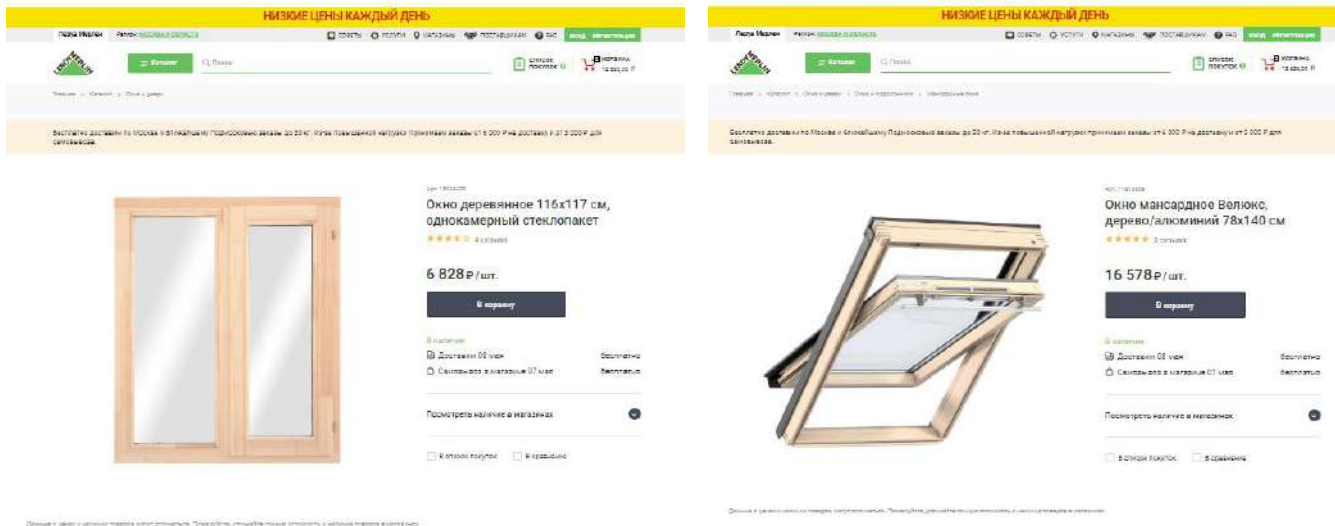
НИЗКИЕ ЦЕНЫ КАЖДЫЙ ДЕНЬ

Леруа Мерлен Регион: Москва и область
Советы Услуги Магазины Поставщикам FAQ Вход Регистрация

Каталог Поиск
Список покупок Корзина

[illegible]

Бесплатно доставим по Москве и ближайшему Подмосковью заказы до 20 кг. Из-за повышенной нагрузки принимаем заказы от 6 000 ₽ на доставку и от 3 000 ₽ для самовывоза.

Окно деревянное 116х117 см, однокамерный стеклопакет
4 отзыва

6 828 ₽/шт.

В корзину

В наличии
Доставим 08 мая бесплатно
Самовывоз в магазине 07 мая бесплатно

Посмотреть наличие в магазинах

В список покупок В сравнение

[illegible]

НИЗКИЕ ЦЕНЫ КАЖДЫЙ ДЕНЬ

Леруа Мерлен Регион: Москва и область
Советы Услуги Магазины Поставщикам FAQ Вход Регистрация

Каталог Поиск
Список покупок Корзина

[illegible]

Бесплатно доставим по Москве и ближайшему Подмосковью заказы до 20 кг. Из-за повышенной нагрузки принимаем заказы от 6 000 ₽ на доставку и от 3 000 ₽ для самовывоза.

Окно мансардное Велюкс, дерево/алюминий 78х140 см
3 отзыва

16 578 ₽/шт.

В корзину

В наличии
Доставим 08 мая бесплатно
Самовывоз в магазине 07 мая бесплатно

Посмотреть наличие в магазинах

В список покупок В сравнение

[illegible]